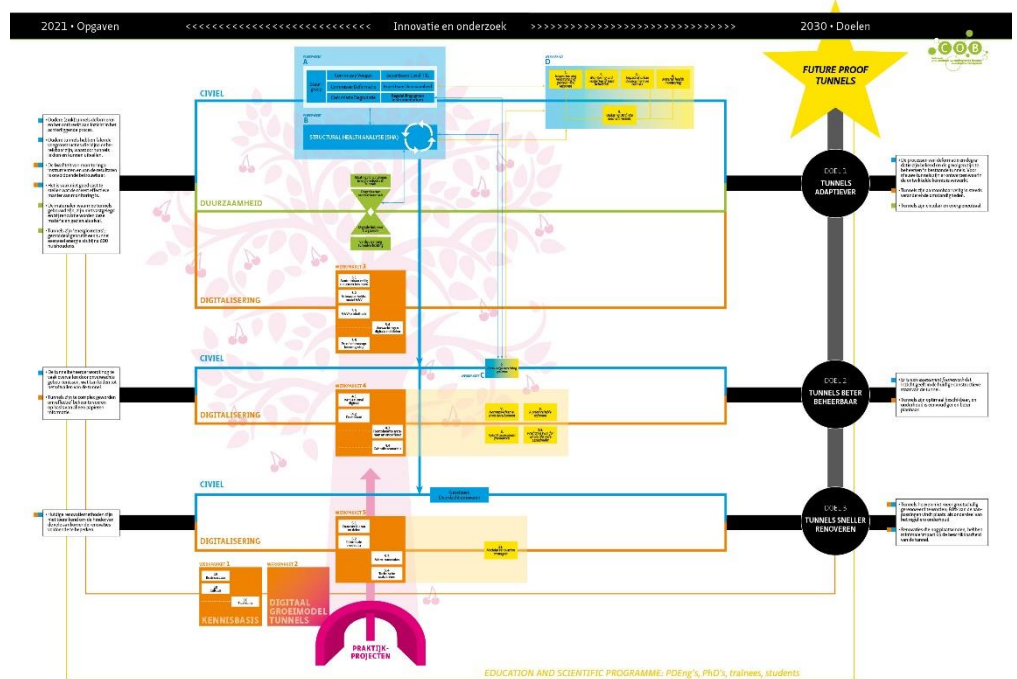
2021 • Opgaven <<<<<<<<<<<<<<<<<<<<<<<<< Innovatie en onderzoek >>>>>>>>>>>>>>>>>>>>>>>>>>>>>> 2030 • Doelen

FUTURE PROOF TUNNELS

COB

CIVIEL

DUURZAAMHEID

DIGITALISERING

STRUCTURAL HEALTH ANALYSE (SHA)

A

B

D

DOEL 1 TUNNELS ADAPTIEVER

CIVIEL

DIGITALISERING

DOEL 2 TUNNELS BETER BEHEERBAAR

CIVIEL

DIGITALISERING

DOEL 3 TUNNELS SNELLER RENOVEREN

KENNISBASIS

DIGITAAL GROEIMODEL TUNNELS

PRAKTIJK-PROJECTEN

EDUCATION AND SCIENTIFIC PROGRAMME: PDEng's, PhD's, trainees, students

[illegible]